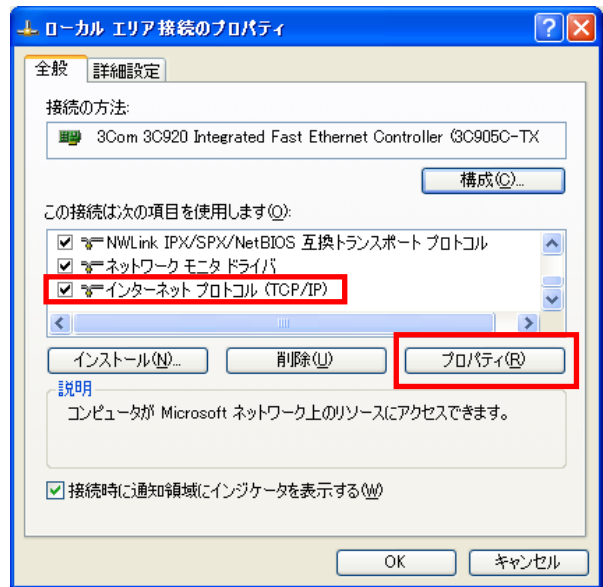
ローカル エリア接続のプロパティ

全般 | 詳細設定

接続の方法:

3Com 3C920 Integrated Fast Ethernet Controller (3C905C-TX

構成(C)...

この接続は次の項目を使用します(O):

☑ NWLink IPX/SPX/NetBIOS 互換トランスポート プロトコル
☑ ネットワーク モニタ ドライバ
☑ インターネット プロトコル (TCP/IP)

インストール(N)... | 削除(U) | プロパティ(R)

説明
コンピュータが Microsoft ネットワーク上のリソースにアクセスできます。

☑ 接続時に通知領域にインジケータを表示する(W)

OK | キャンセル